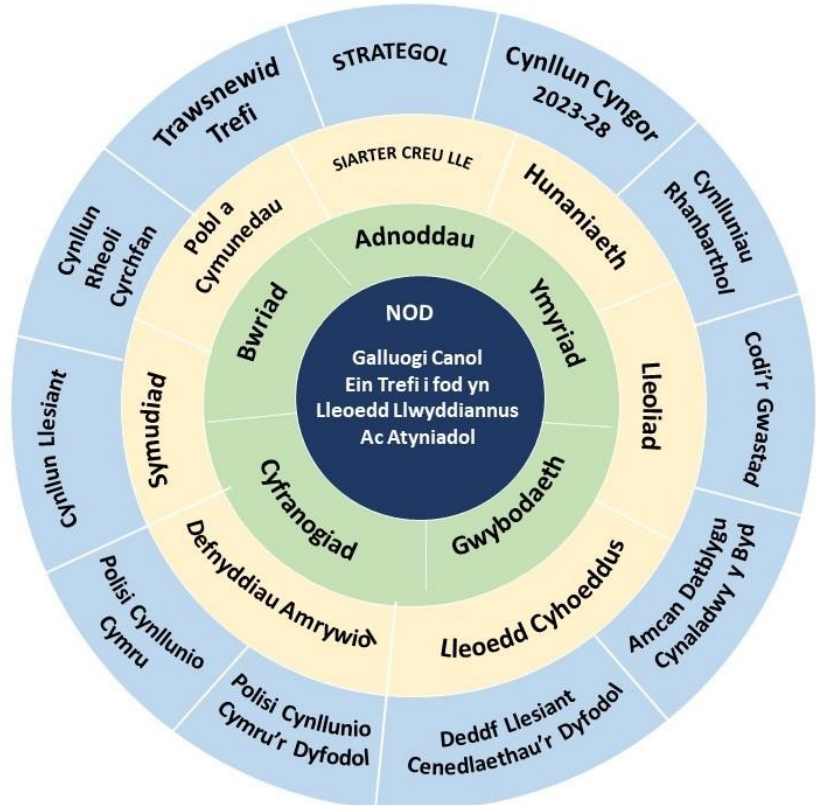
NOD

Galluogi Canol Ein Trefi i fod yn Lleoedd Llwyddiannus Ac Atyniadol

Adnoddau

Ymyriad

Gwybodaeth

Cyfranogiad

Bwriad

SIARTER CREU LLE

Hunaniaeth

Lleoliad

Lleoedd Cyhoeddus

Defnyddiau Amrywiol

Symudiad

Pobl a Cymunedau

STRATEGOL

Cynllun Cyngor 2023-28

Cynlluniau Rhanbarthol

Codi'r Gwastad

Amcan Datblygu Cynaladwy y Byd

Deddf Llesiant Cenedlaethau'r Dyfodol

Polisi Cynllunio Cymru'r Dyfodol

Polisi Cynllunio Cymru

Cynllun Llesiant

Cynllun Rheoli Cyrchfan

Trawsnewid Trefi